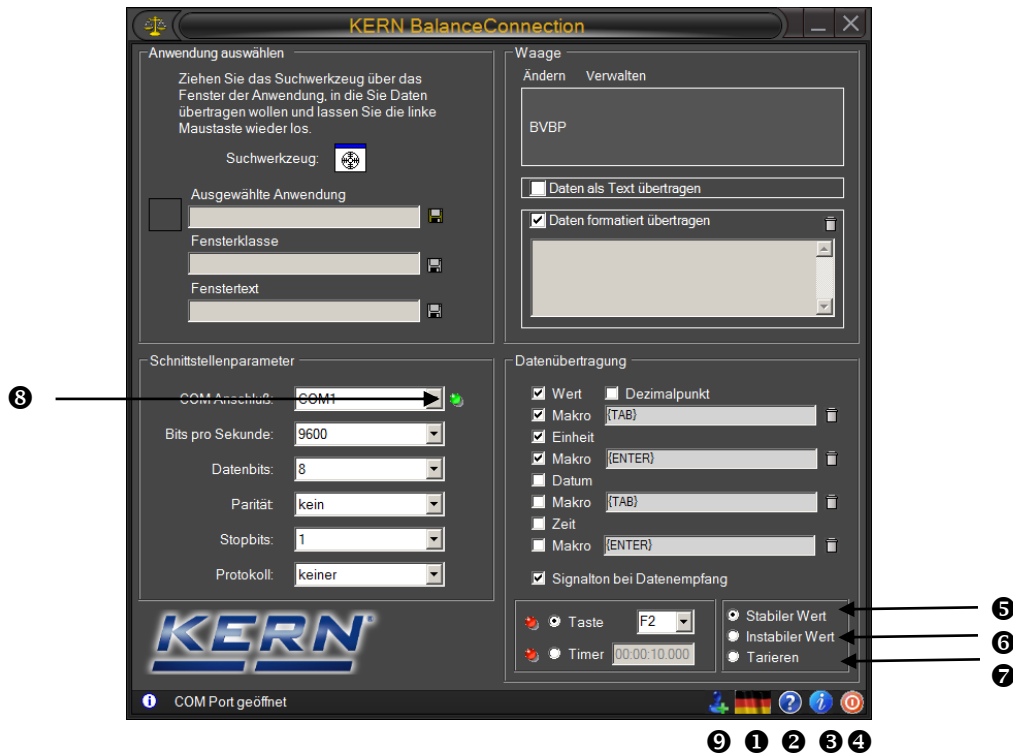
KERN BalanceConnection

Anwendung auswählen

Ziehen Sie das Suchwerkzeug über das Fenster der Anwendung, in die Sie Daten übertragen wollen und lassen Sie die linke Maustaste wieder los.

Suchwerkzeug:

Ausgewählte Anwendung

Fensterklasse

Fenstertext

Waage

Ändern Verwalten

BVBP

Daten als Text übertragen

Daten formatiert übertragen

Schnittstellenparameter

❽

COM Anschluß: COM1

Bits pro Sekunde: 9600

Datenbits: 8

Parität: kein

Stopbits: 1

Protokoll: keiner

Datenübertragung

Wert Dezimalpunkt

Makro {TAB}

Einheit

Makro {ENTER}

Datum

Makro {TAB}

Zeit

Makro {ENTER}

Signalton bei Datenempfang

Taste F2

Timer 00:00:10.000

Stabiler Wert ❺

Instabiler Wert ❻

Tarieren ❼

KERN

COM Port geöffnet

❾ ❶ ❷ ❸ ❹